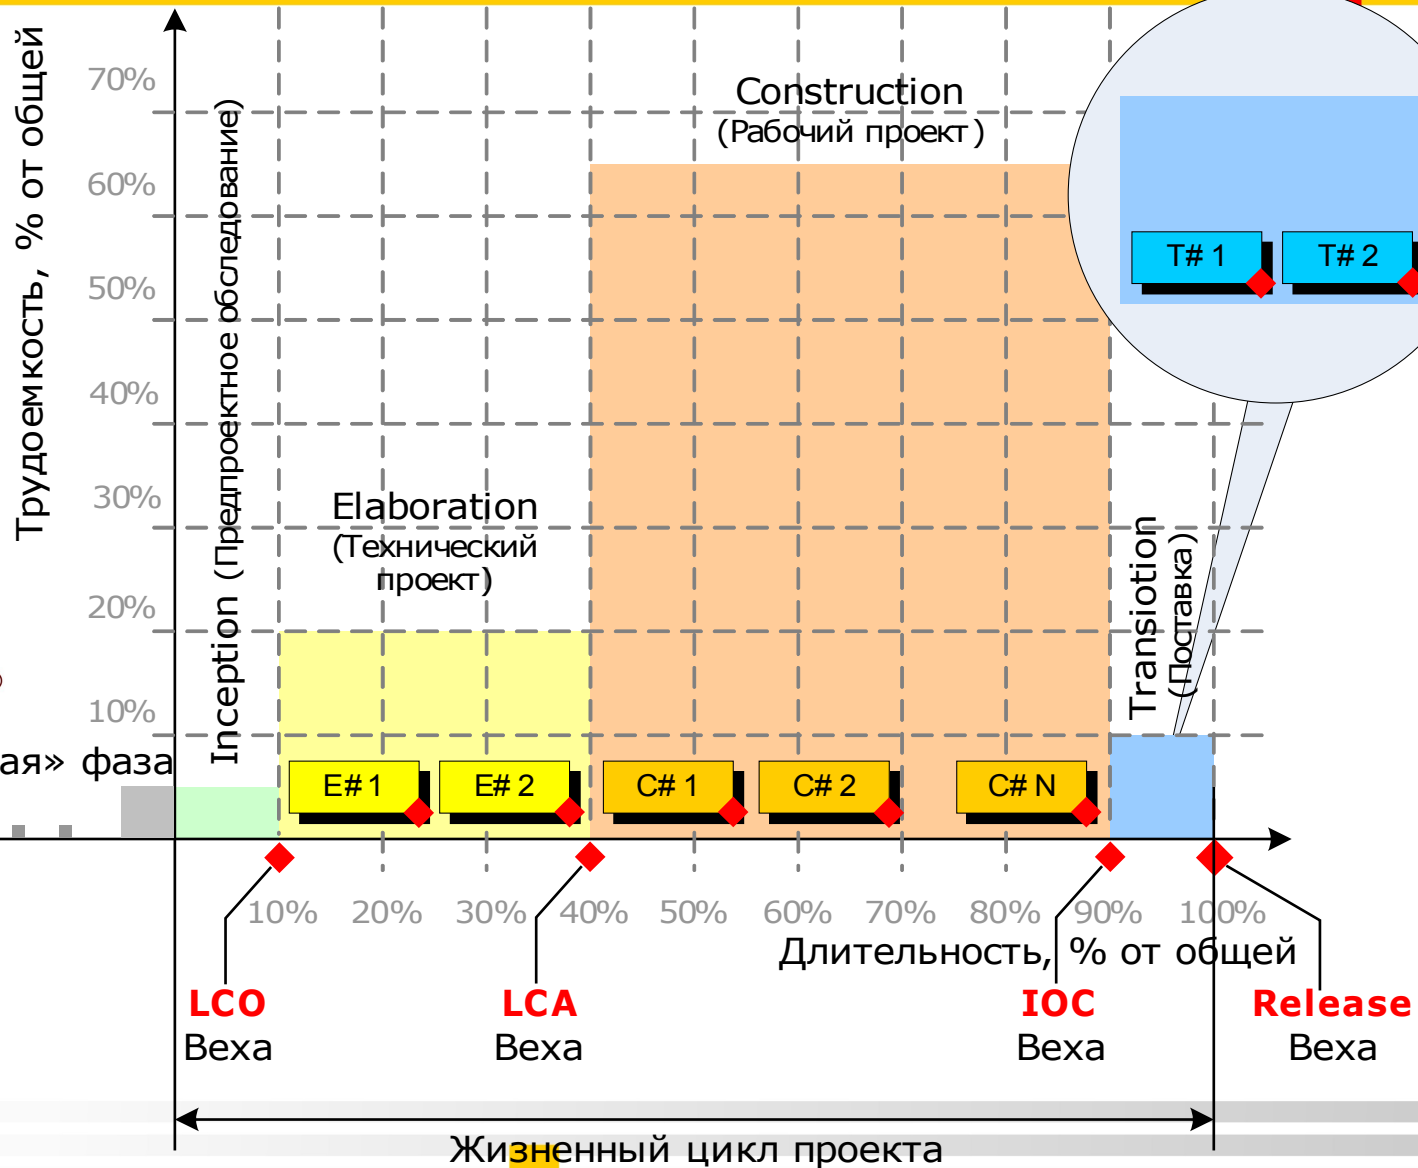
Трудоемкость, % от общей

70%
60%
50%
40%
30%
20%
10%

Construction
(Рабочий проект)

T# 1
T# 2

Inception (Предпроектное обследование)

Elaboration
(Технический проект)

Transiotion
(Поставка)

ая» фаза

E# 1
E# 2
C# 1
C# 2
C# N

10%
20%
30%
40%
50%
60%
70%
80%
90%
100%

Длительность, % от общей

LCO
Веха

LCA
Веха

IOC
Веха

Release
Веха

Жизненный цикл проекта